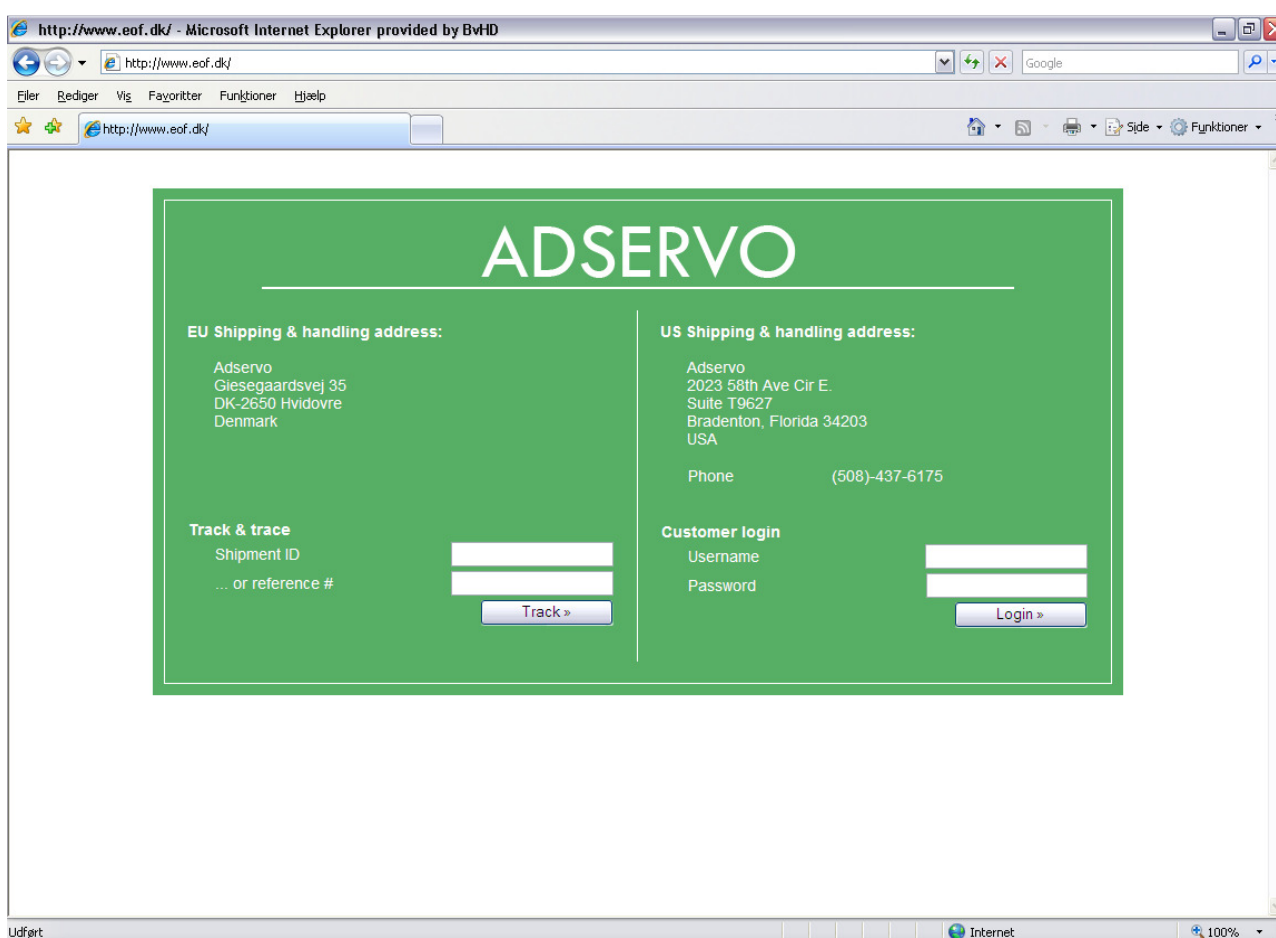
http://www.eof.dk/ - Microsoft Internet Explorer provided by BvHD

http://www.eof.dk/

Google

Filer Rediger Vis Favoritter Funktioner Hjælp

http://www.eof.dk/

Side Funktioner

ADSERVO

EU Shipping & handling address:

Adservo
Giesegaardsvej 35
DK-2650 Hvidovre
Denmark

US Shipping & handling address:

Adservo
2023 58th Ave Cir E.
Suite T9627
Bradenton, Florida 34203
USA

Phone (508)-437-6175

Track & trace

Shipment ID

... or reference #

Track »

Customer login

Username

Password

Login »

Udført

Internet

100%